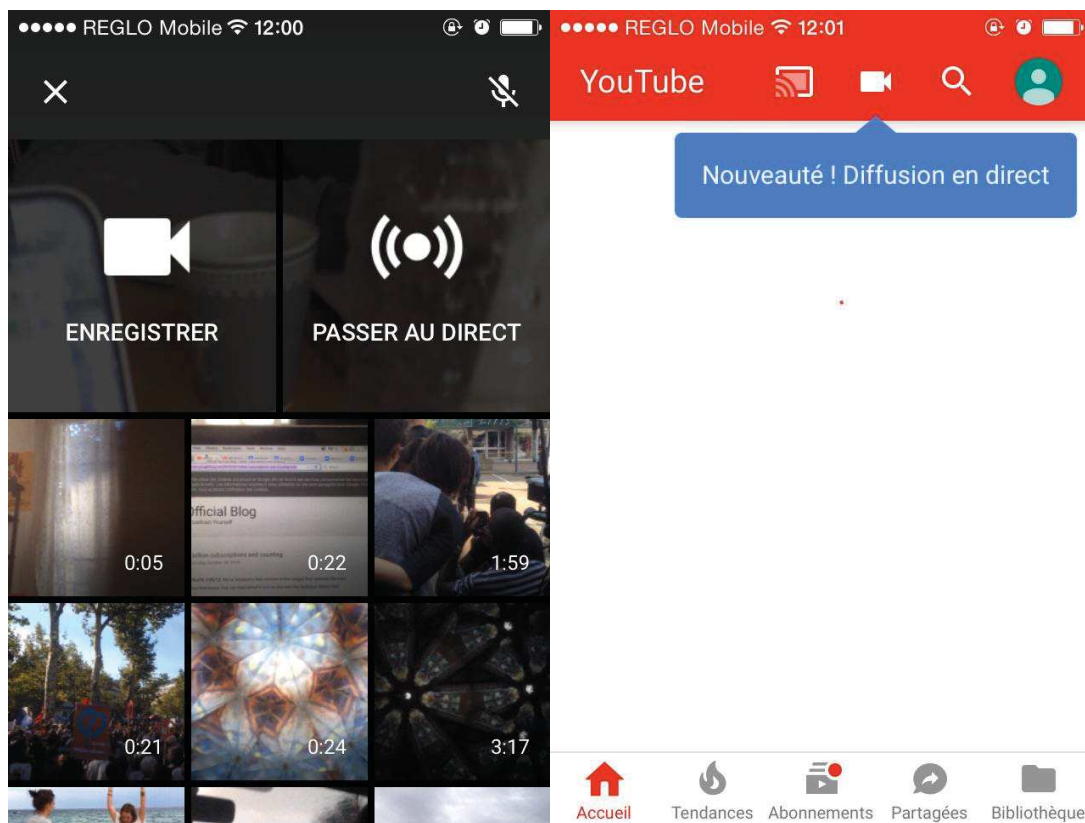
●●●●● REGLO Mobile 12:00

ENREGISTRER

PASSER AU DIRECT

Official Blog

0:05

0:22

1:59

0:21

0:24

3:17

●●●●● REGLO Mobile 12:01

YouTube

Nouveauté ! Diffusion en direct

Accueil

Tendances

Abonnements

Partagées

Bibliothèque